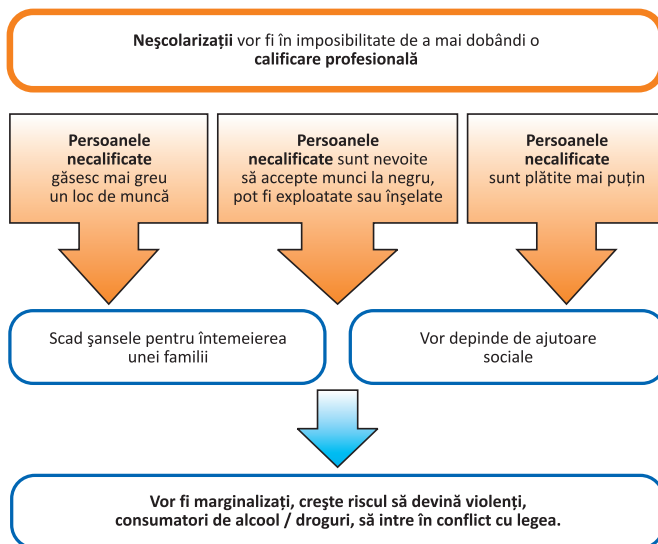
**Neşcolarizaţii** vor fi în imposibilitate de a mai dobândi o **calificare profesională**

**Persoanele necalificate** găsesc mai greu un loc de muncă

**Persoanele necalificate** sunt nevoite să accepte munci la negru, pot fi exploatate sau înşelate

**Persoanele necalificate** sunt plătite mai puţin

Scad şansele pentru întemeierea unei familii

Vor depinde de ajutoare sociale

**Vor fi marginalizaţi, creşte riscul să devină violenţi, consumatori de alcool / droguri, să intre în conflict cu legea.**